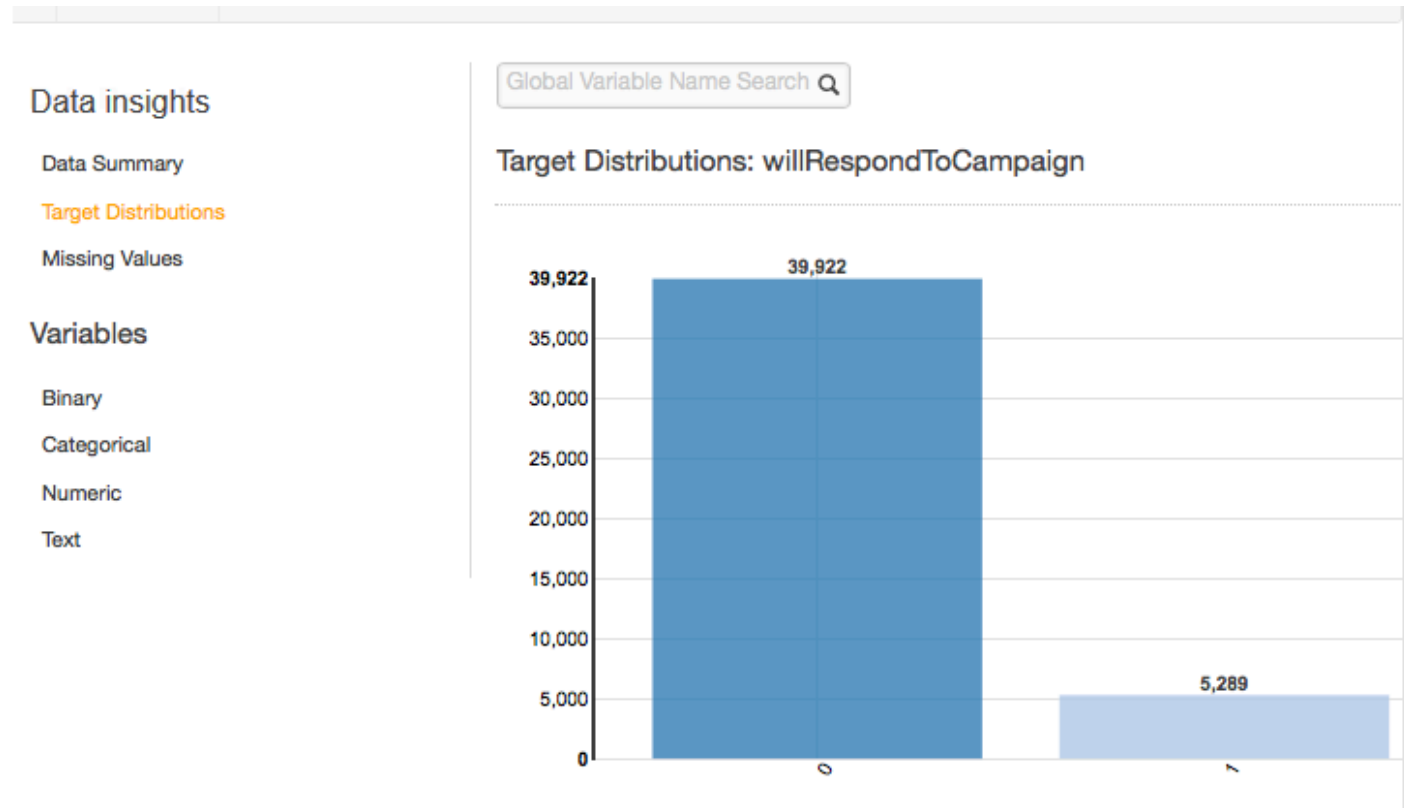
Data insights

Data Summary

Target Distributions

Missing Values

Variables

Binary

Categorical

Numeric

Text

Global Variable Name Search

Target Distributions: willRespondToCampaign

39,922
35,000
30,000
25,000
20,000
15,000
10,000
5,000
0

39,922

5,289

0

1